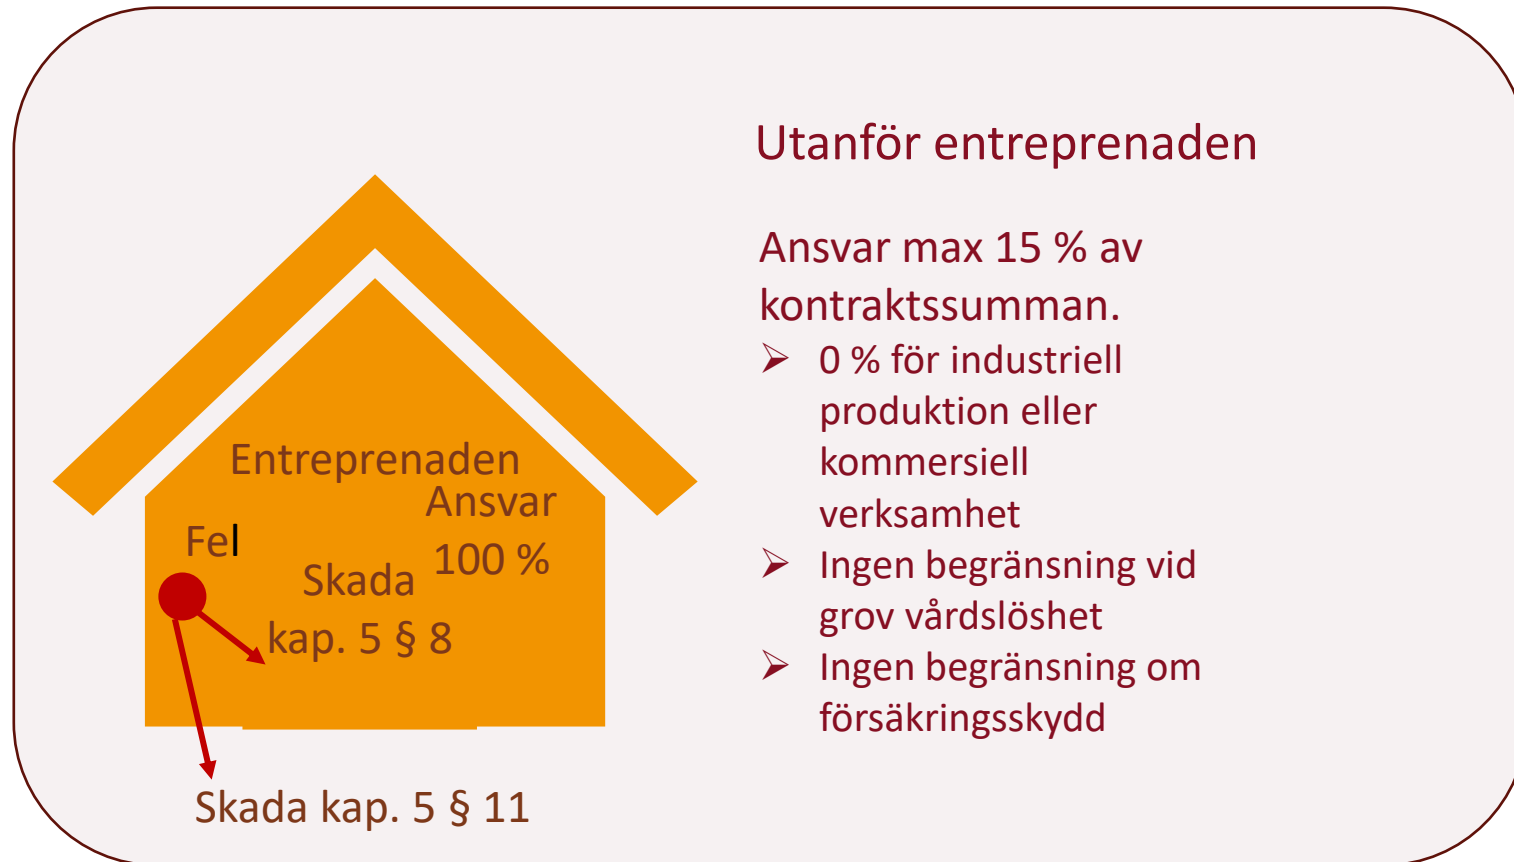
Entreprenaden

Ansvar 100 %

Fel

Skada kap. 5 § 8

Skada kap. 5 § 11

Utanför entreprenaden

Ansvar max 15 % av kontraktssumman.

➢ 0 % för industriell produktion eller kommersiell verksamhet
➢ Ingen begränsning vid grov vårdslöshet
➢ Ingen begränsning om försäkringsskydd